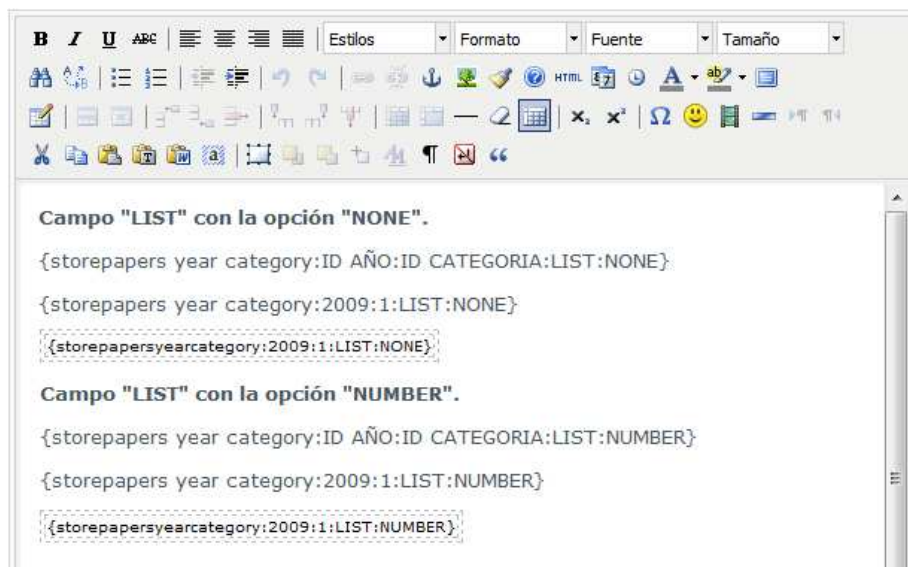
B I U ABC | Estilos | Formato | Fuente | Tamaño

HTML

Campo "LIST" con la opción "NONE".

{storepapers year category:ID AÑO:ID CATEGORIA:LIST:NONE}

{storepapers year category:2009:1:LIST:NONE}

{storepapersyearcategory:2009:1:LIST:NONE}

Campo "LIST" con la opción "NUMBER".

{storepapers year category:ID AÑO:ID CATEGORIA:LIST:NUMBER}

{storepapers year category:2009:1:LIST:NUMBER}

{storepapersyearcategory:2009:1:LIST:NUMBER}